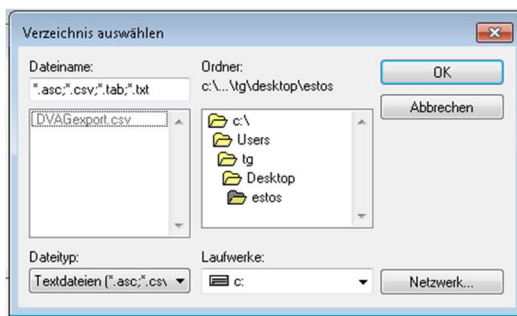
Verzeichnis auswählen

Dateiname:
*.asc;*.csv;*.tab;*.txt

DVAGexport.csv

Ordner:
c:\...\tg\desktop\estos

c:\
Users
tg
Desktop
estos

OK
Abbrechen

Dateityp:
Textdateien (*.asc;*.cs\

Laufwerke:
c:

Netzwerk...